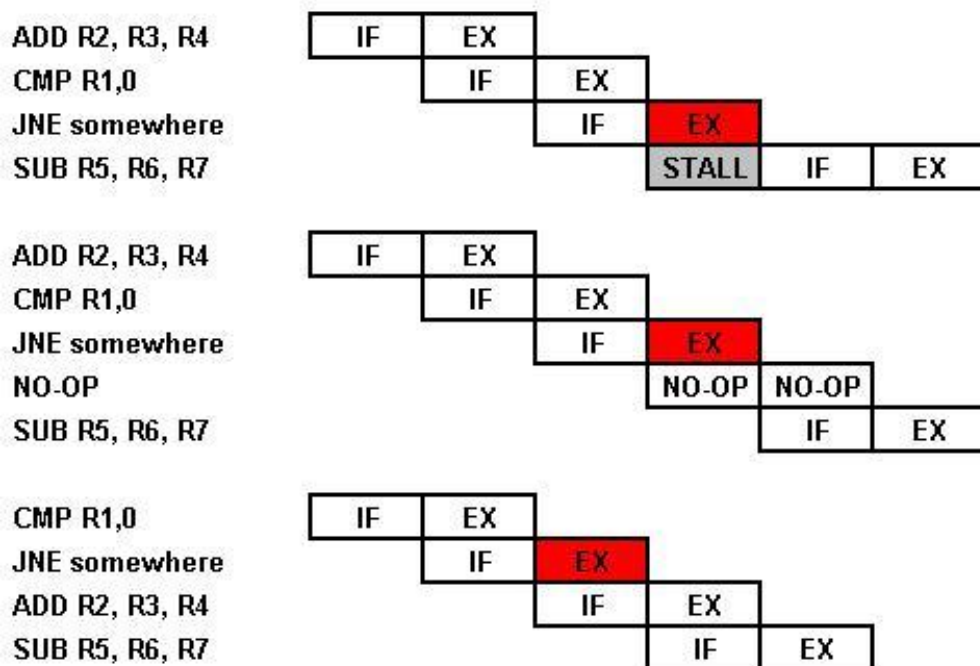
ADD R2, R3, R4 IF EX
CMP R1,0 IF EX
JNE somewhere IF EX
SUB R5, R6, R7 STALL IF EX

ADD R2, R3, R4 IF EX
CMP R1,0 IF EX
JNE somewhere IF EX
NO-OP NO-OP NO-OP
SUB R5, R6, R7 IF EX

CMP R1,0 IF EX
JNE somewhere IF EX
ADD R2, R3, R4 IF EX
SUB R5, R6, R7 IF EX